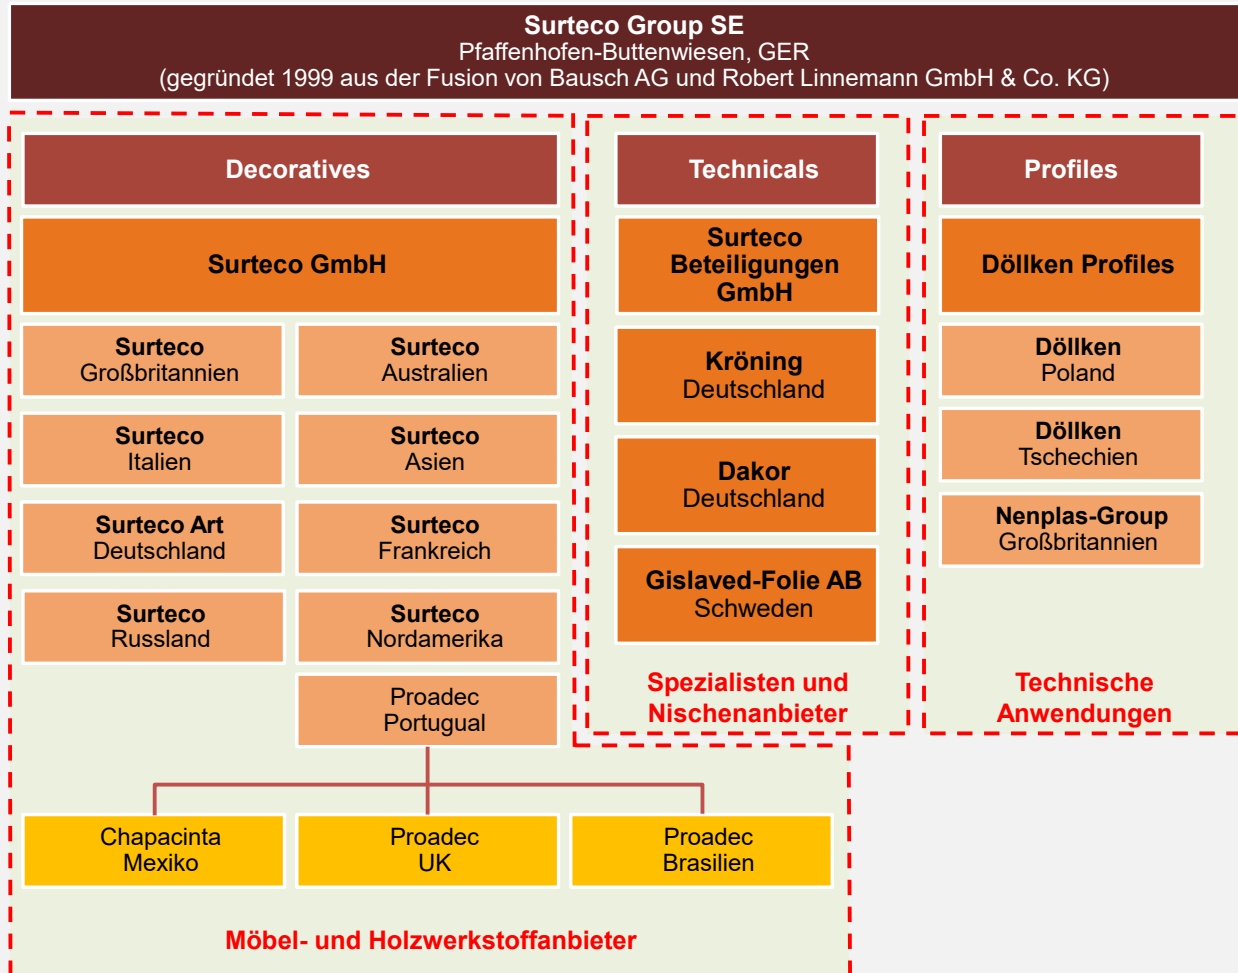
Surteco Group SE
Pfaffenhofen-Buttenwiesen, GER
(gegründet 1999 aus der Fusion von Bausch AG und Robert Linnemann GmbH & Co. KG)

Decoratives

Surteco GmbH

Surteco Großbritannien

Surteco Australien

Surteco Italien

Surteco Asien

Surteco Art Deutschland

Surteco Frankreich

Surteco Russland

Surteco Nordamerika

Proadec Portugual

Chapacinta Mexiko

Proadec UK

Proadec Brasilien

Möbel- und Holzwerkstoffanbieter

Technicals

Surteco Beteiligungen GmbH

Kröning Deutschland

Dakor Deutschland

Gislaved-Folie AB Schweden

Spezialisten und Nischenanbieter

Profiles

Döllken Profiles

Döllken Poland

Döllken Tschechien

Nenplas-Group Großbritannien

Technische Anwendungen